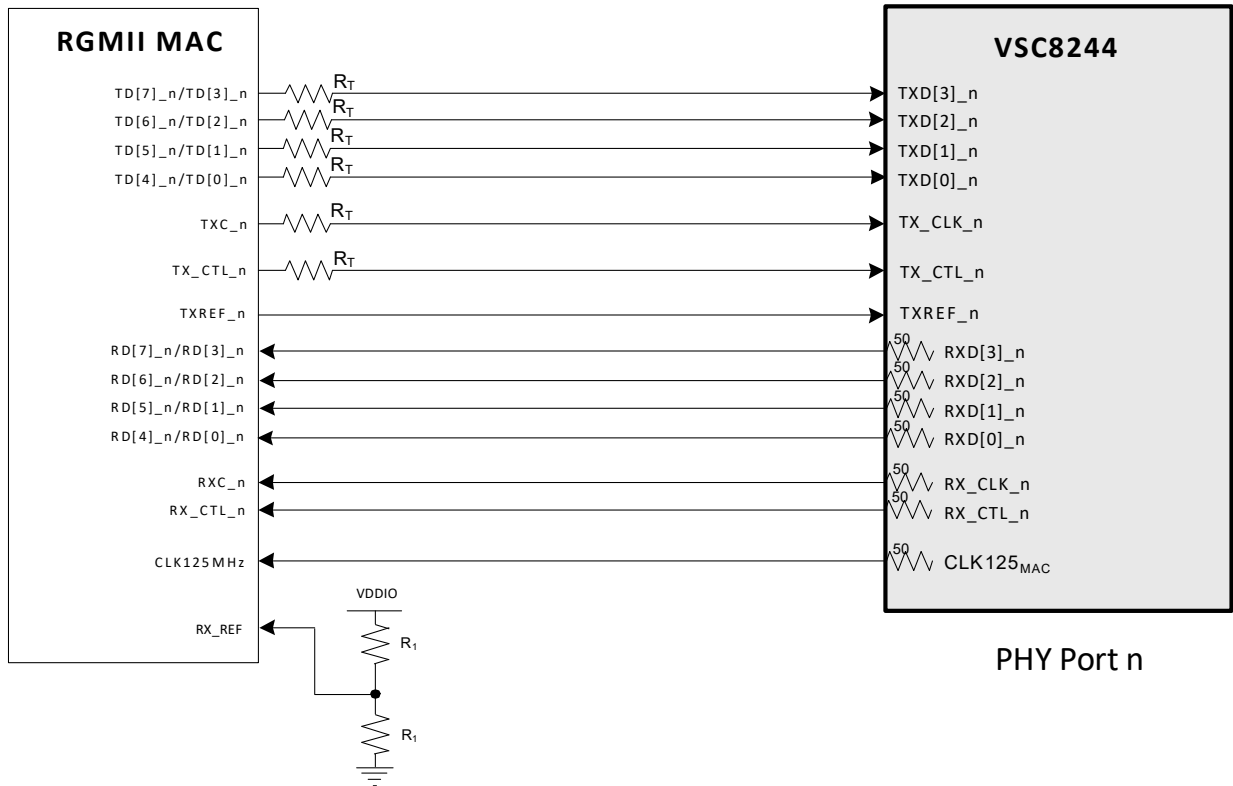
RGMII MAC

TD[7]_n/TD[3]_n
TD[6]_n/TD[2]_n
TD[5]_n/TD[1]_n
TD[4]_n/TD[0]_n
TXC_n
TX_CTL_n
TXREF_n
RD[7]_n/RD[3]_n
RD[6]_n/RD[2]_n
RD[5]_n/RD[1]_n
RD[4]_n/RD[0]_n
RXC_n
RX_CTL_n
CLK125MHz
RX_REF

$R_T$
$R_T$
$R_T$
$R_T$
$R_T$
$R_T$

VDDIO
$R_1$
$R_1$

VSC8244

TXD[3]_n
TXD[2]_n
TXD[1]_n
TXD[0]_n
TX_CLK_n
TX_CTL_n
TXREF_n
50 RXD[3]_n
50 RXD[2]_n
50 RXD[1]_n
50 RXD[0]_n
50 RX_CLK_n
50 RX_CTL_n
50 $CLK125_{MAC}$

PHY Port n